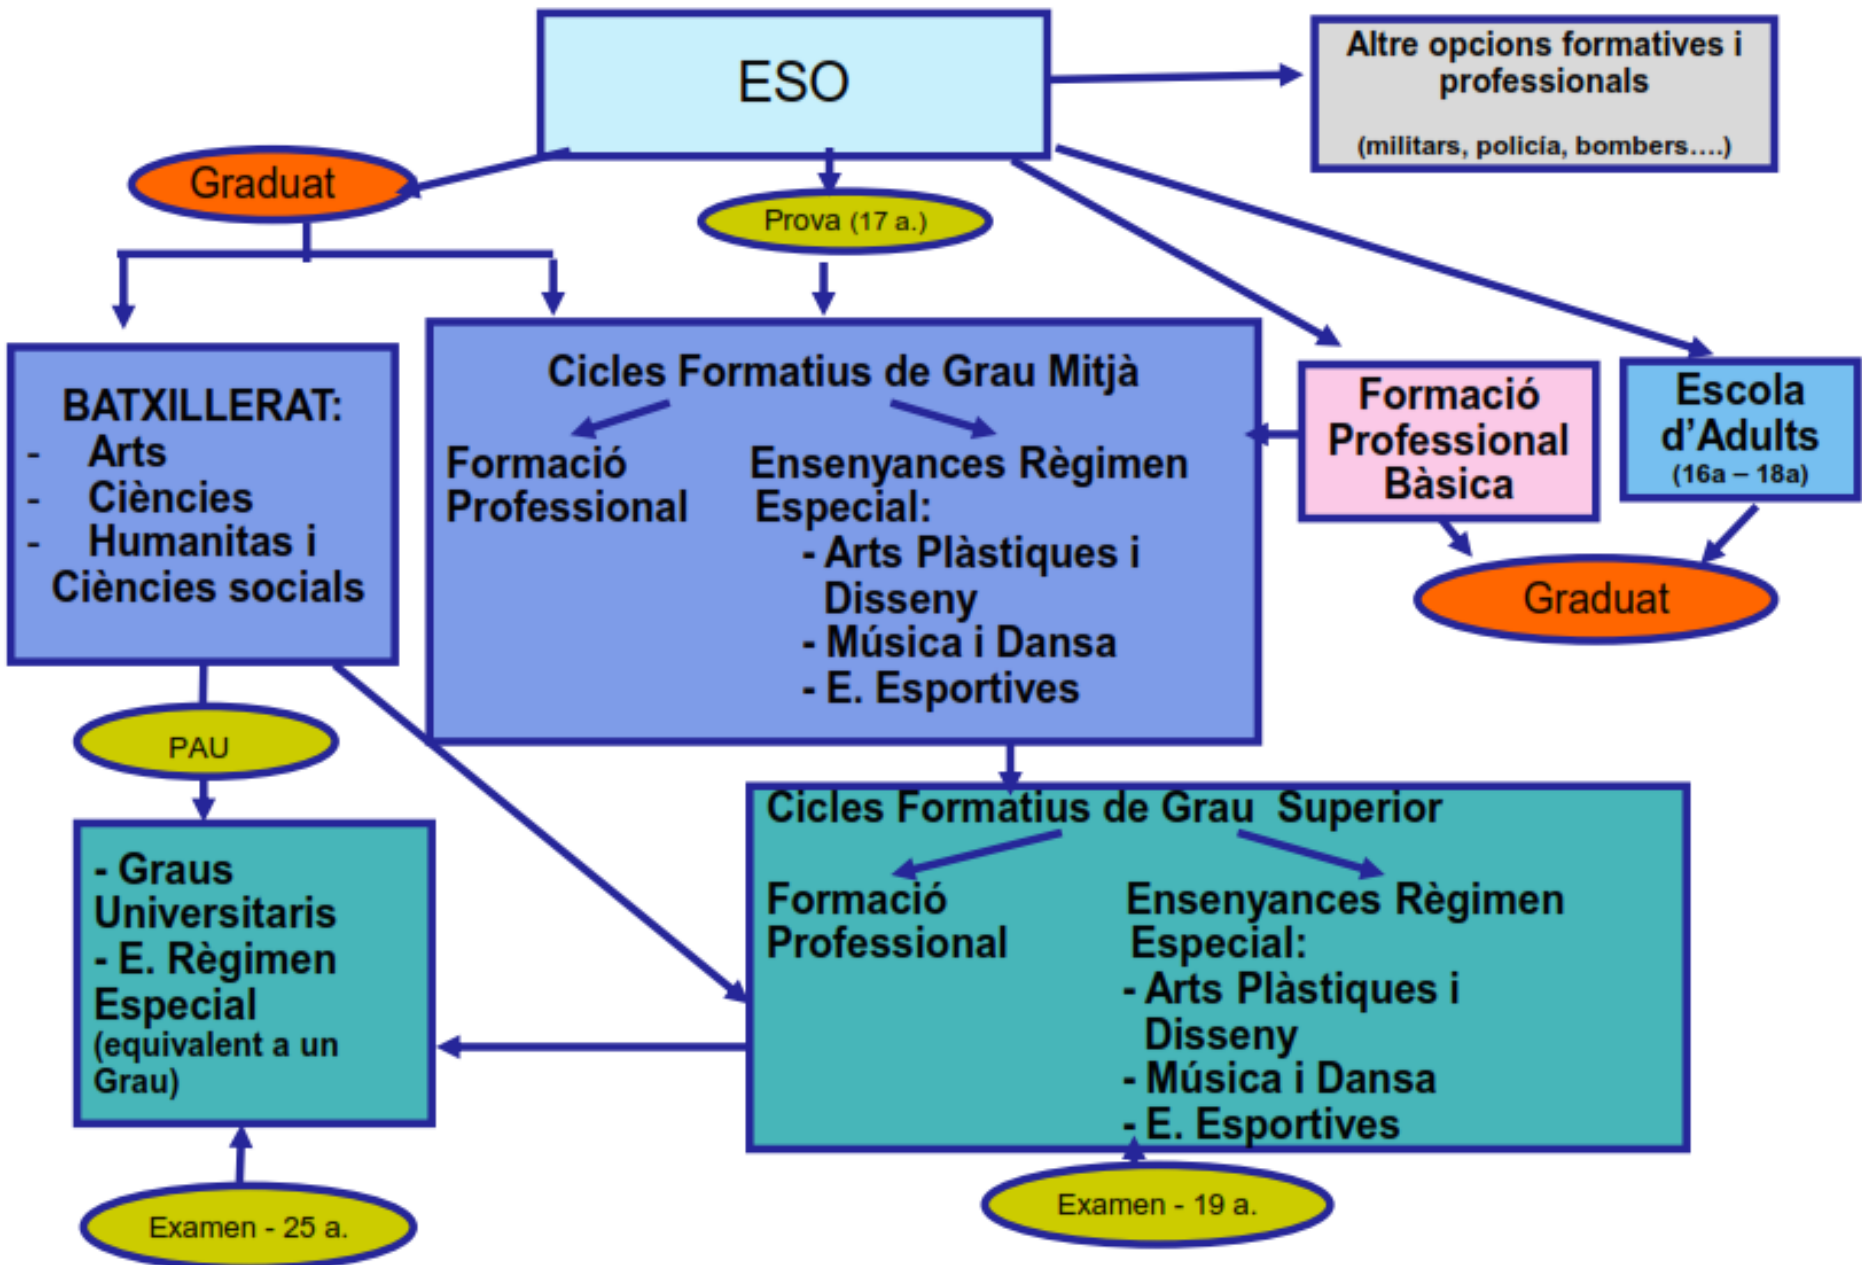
ESO

Altre opcions formatives i professionals

(militars, policía, bombers….)

Graduat

Prova (17 a.)

BATXILLERAT:
- Arts
- Ciències
- Humanitas i Ciències socials

Cicles Formatius de Grau Mitjà

Formació Professional

Ensenyances Règimen Especial:
- Arts Plàstiques i Disseny
- Música i Dansa
- E. Esportives

Formació Professional Bàsica

Escola d'Adults
(16a – 18a)

Graduat

PAU

- Graus Universitaris
- E. Règimen Especial
(equivalent a un Grau)

Cicles Formatius de Grau Superior

Formació Professional

Ensenyances Règimen Especial:
- Arts Plàstiques i Disseny
- Música i Dansa
- E. Esportives

Examen - 25 a.

Examen - 19 a.